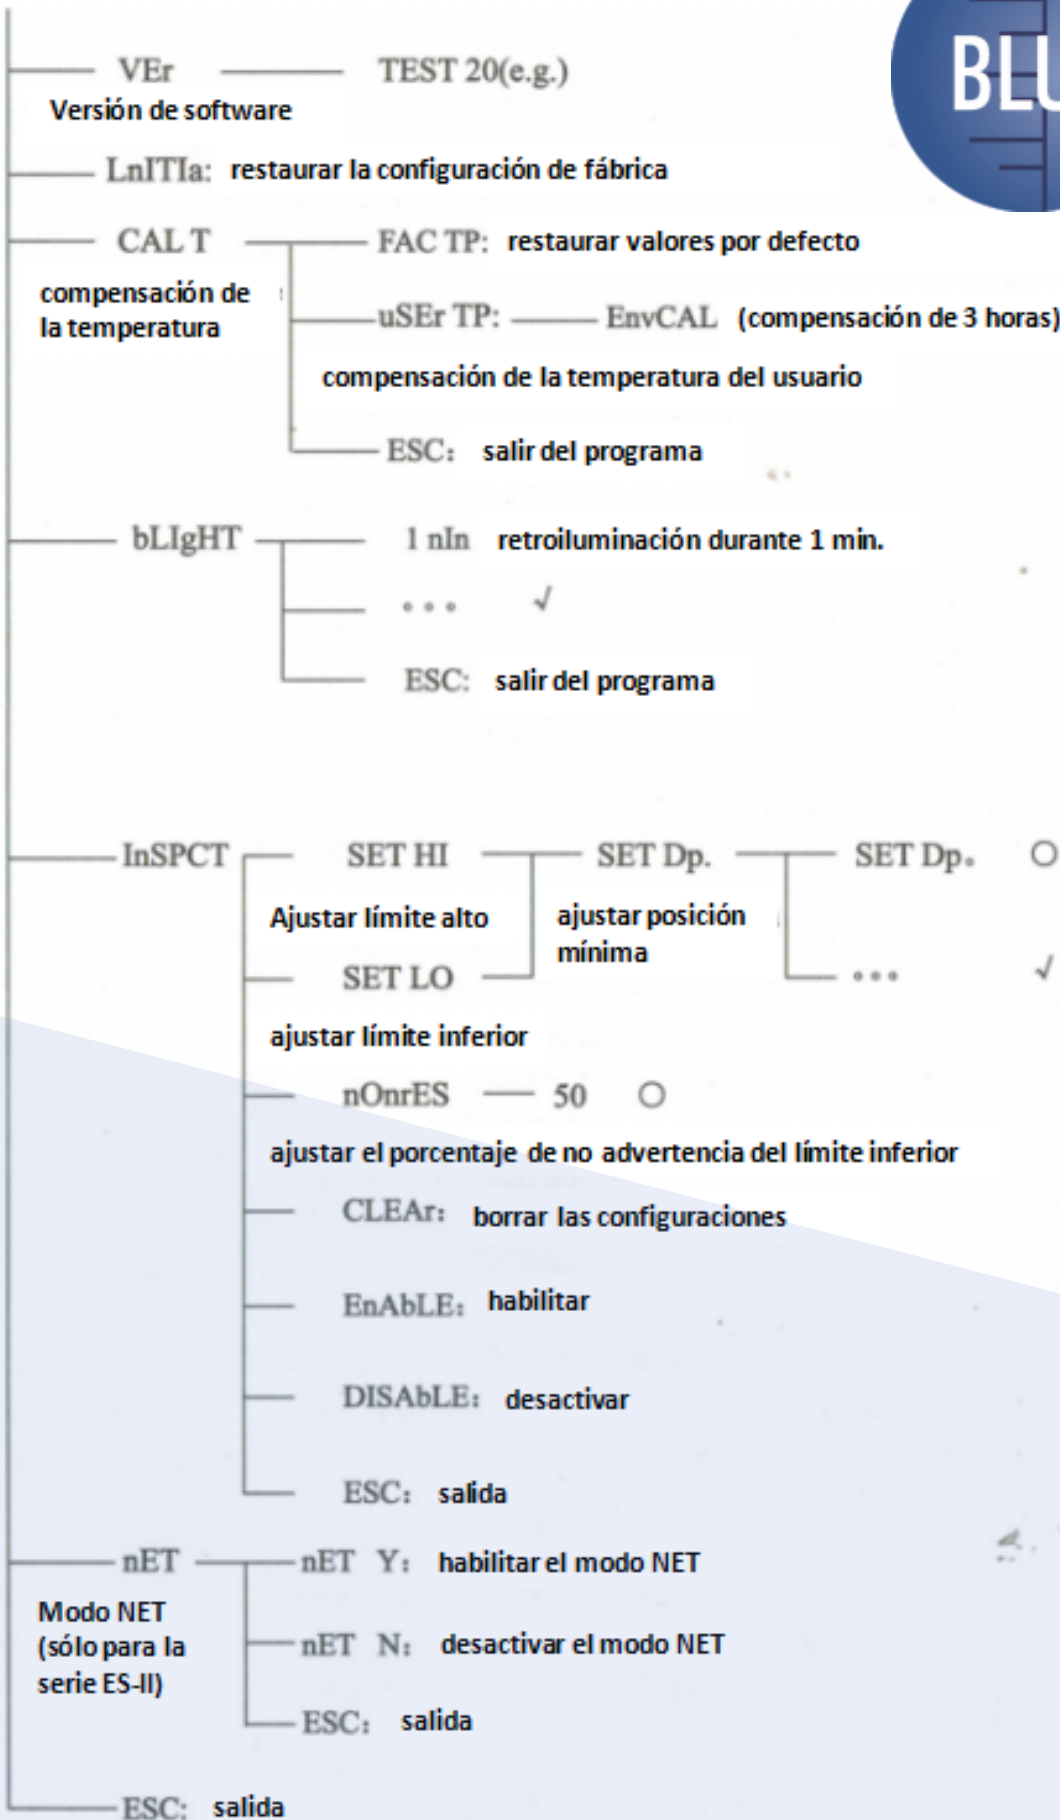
BLU

VEr — TEST 20(e.g.)
Versión de software

LnITIa: restaurar la configuración de fábrica

CAL T — FAC TP: restaurar valores por defecto
compensación de la temperatura
uSEr TP: — EnvCAL (compensación de 3 horas)
compensación de la temperatura del usuario
ESC: salir del programa

bLIgHT — 1 nIn retroiluminación durante 1 min.
• • • √
ESC: salir del programa

InSPCT — SET HI — SET Dp. — SET Dp. ○
Ajustar límite alto
ajustar posición mínima
• • • √
SET LO
ajustar límite inferior
nOnrES — 50 ○
ajustar el porcentaje de no advertencia del límite inferior
CLEAr: borrar las configuraciones
EnAbLE: habilitar
DISAbLE: desactivar
ESC: salida

nET — nET Y: habilitar el modo NET
Modo NET (sólo para la serie ES-II)
nET N: desactivar el modo NET
ESC: salida

ESC: salida